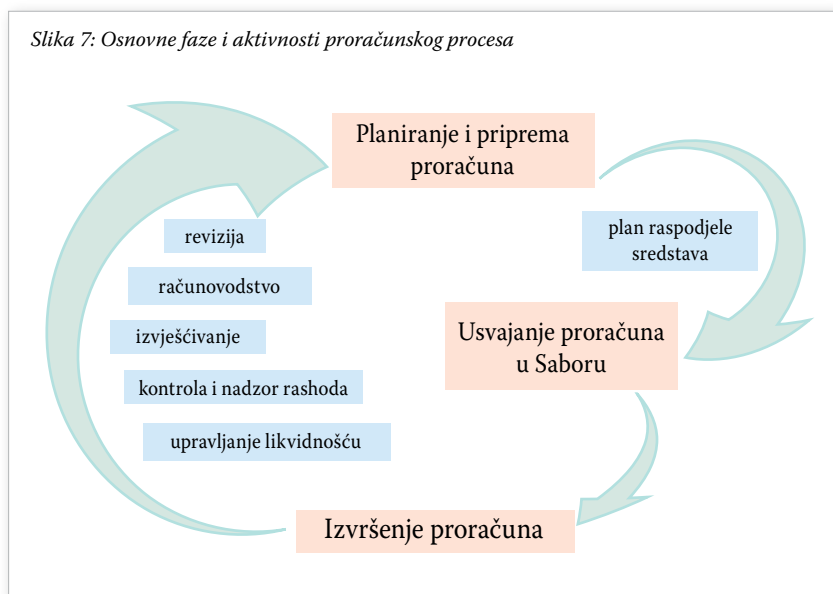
Slika 7: Osnovne faze i aktivnosti proračunskog procesa

Planiranje i priprema proračuna

plan raspodjele sredstava

Usvajanje proračuna u Saboru

Izvršenje proračuna

revizija

računovodstvo

izvješćivanje

kontrola i nadzor rashoda

upravljanje likvidnošću